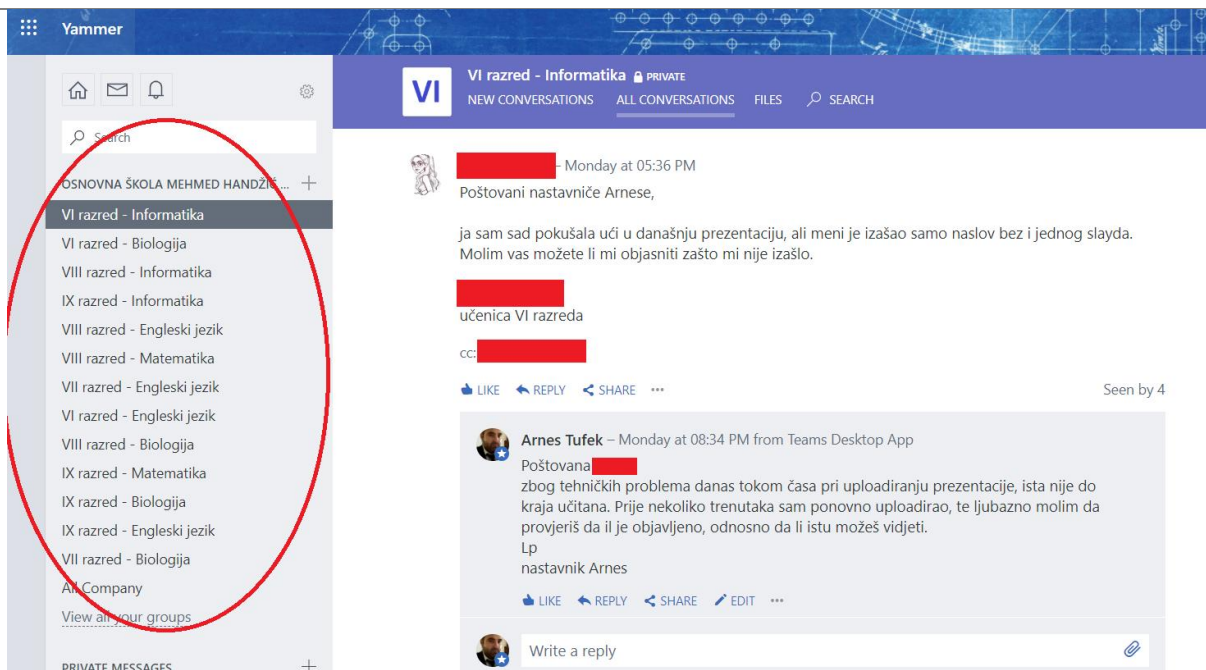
Yammer

Search

OSNOVNA ŠKOLA MEHMED HANDŽIĆ ... +

VI razred - Informatika
VI razred - Biologija
VIII razred - Informatika
IX razred - Informatika
VIII razred - Engleski jezik
VIII razred - Matematika
VII razred - Engleski jezik
VI razred - Engleski jezik
VIII razred - Biologija
IX razred - Matematika
IX razred - Biologija
IX razred - Engleski jezik
VII razred - Biologija
All Company
View all your groups

PRIVATE MESSAGES +

VI

VI razred - Informatika PRIVATE

NEW CONVERSATIONS ALL CONVERSATIONS FILES SEARCH

- Monday at 05:36 PM

Poštovani nastavniče Arnese,

ja sam sad pokušala ući u današnju prezentaciju, ali meni je izašao samo naslov bez i jednog slayda. Molim vas možete li mi objasniti zašto mi nije izašlo.

učenica VI razreda

cc:

LIKE REPLY SHARE ···

Seen by 4

Arnes Tufek – Monday at 08:34 PM from Teams Desktop App

Poštovana
zbog tehničkih problema danas tokom časa pri uploadiranju prezentacije, ista nije do kraja učitana. Prije nekoliko trenutaka sam ponovno uploadirao, te ljubazno molim da provjeriš da il je objavljeno, odnosno da li istu možeš vidjeti.
Lp
nastavnik Arnes

LIKE REPLY SHARE EDIT ···

Write a reply